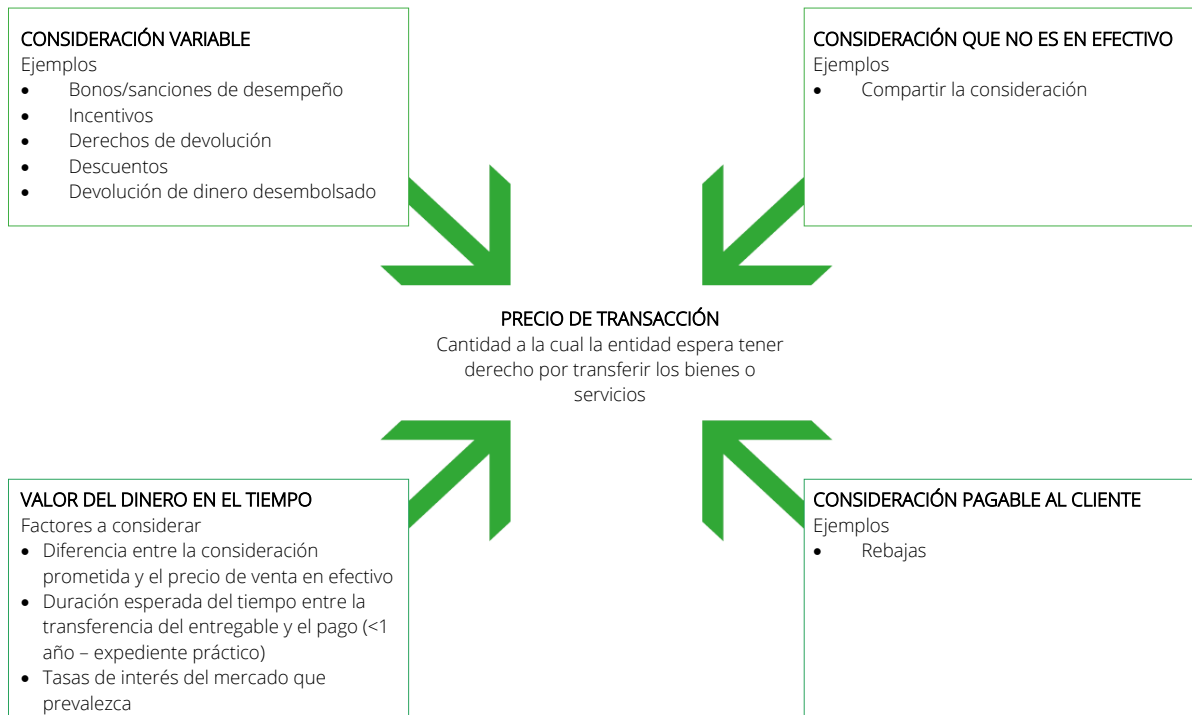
CONSIDERACIÓN VARIABLE
Ejemplos
- Bonos/sanciones de desempeño
- Incentivos
- Derechos de devolución
- Descuentos
- Devolución de dinero desembolsado

CONSIDERACIÓN QUE NO ES EN EFECTIVO
Ejemplos
- Compartir la consideración

PRECIO DE TRANSACCIÓN
Cantidad a la cual la entidad espera tener derecho por transferir los bienes o servicios

VALOR DEL DINERO EN EL TIEMPO
Factores a considerar
- Diferencia entre la consideración prometida y el precio de venta en efectivo
- Duración esperada del tiempo entre la transferencia del entregable y el pago (<1 año – expediente práctico)
- Tasas de interés del mercado que prevalezca

CONSIDERACIÓN PAGABLE AL CLIENTE
Ejemplos
- Rebajas